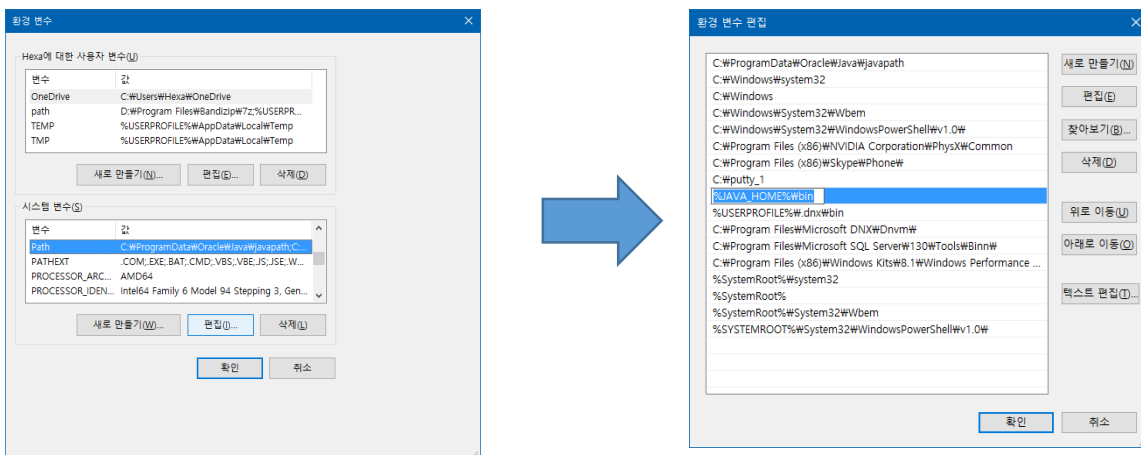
환경 변수

Hexa에 대한 사용자 변수(U)

| 변수 | 값 |
|---|---|
| OneDrive | C:₩Users₩Hexa₩OneDrive |
| path | D:₩Program Files₩Bandizip₩7z;%USERPR... |
| TEMP | %USERPROFILE%₩AppData₩Local₩Temp |
| TMP | %USERPROFILE%₩AppData₩Local₩Temp |

새로 만들기(N)... 편집(E)... 삭제(D)

시스템 변수(S)

| 변수 | 값 |
|---|---|
| Path | C:₩ProgramData₩Oracle₩Java₩javapath;C:... |
| PATHEXT | .COM;.EXE;.BAT;.CMD;.VBS;.VBE;.JS;.JSE;.W... |
| PROCESSOR_ARC... | AMD64 |
| PROCESSOR_IDEN... | Intel64 Family 6 Model 94 Stepping 3, Gen... |

새로 만들기(W)... 편집(I)... 삭제(L)

확인 취소

환경 변수 편집

C:₩ProgramData₩Oracle₩Java₩javapath
C:₩Windows₩system32
C:₩Windows
C:₩Windows₩System32₩Wbem
C:₩Windows₩System32₩WindowsPowerShell₩v1.0₩
C:₩Program Files (x86)₩NVIDIA Corporation₩PhysX₩Common
C:₩Program Files (x86)₩Skype₩Phone₩
C:₩putty_1
%JAVA_HOME%₩bin
%USERPROFILE%₩.dnx₩bin
C:₩Program Files₩Microsoft DNX₩Dnvm₩
C:₩Program Files₩Microsoft SQL Server₩130₩Tools₩Binn₩
C:₩Program Files (x86)₩Windows Kits₩8.1₩Windows Performance ...
%SystemRoot%₩system32
%SystemRoot%
%SystemRoot%₩System32₩Wbem
%SYSTEMROOT%₩System32₩WindowsPowerShell₩v1.0₩

새로 만들기(N)
편집(E)
찾아보기(B)...
삭제(D)
위로 이동(U)
아래로 이동(O)
텍스트 편집(T)...

확인 취소